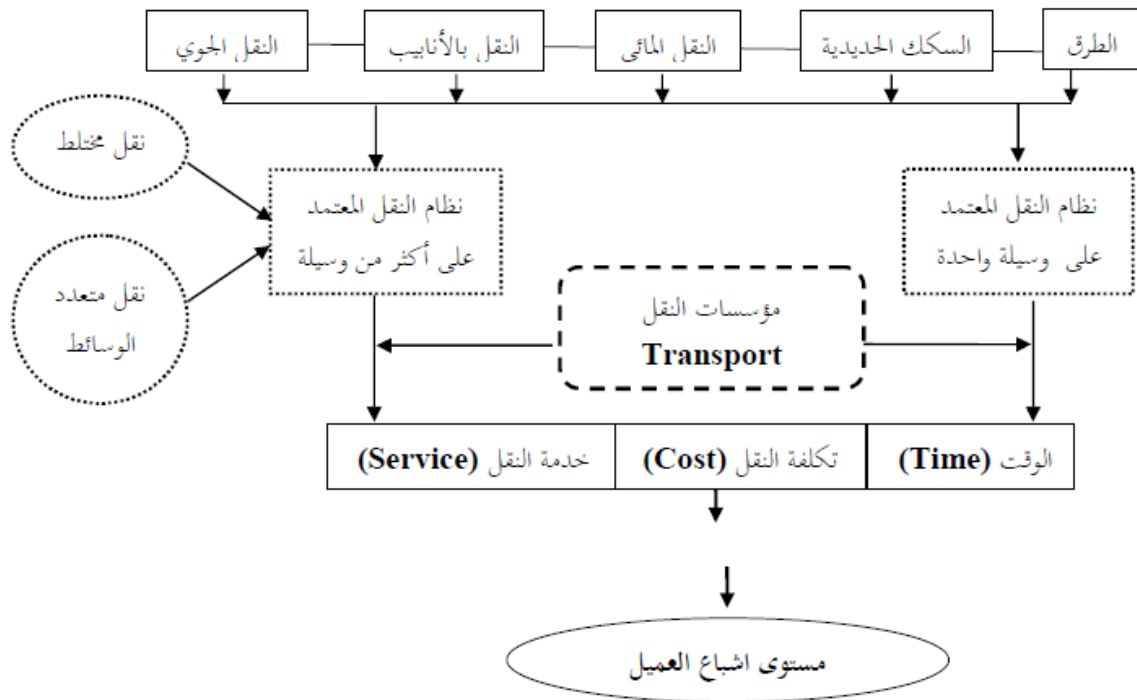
الطرق

السكك الحديدية

النقل المائى

النقل بالأنابيب

النقل الجوي

نقل مختلط

نقل متعدد الوسائط

نظام النقل المعتمد على أكثر من وسيلة

نظام النقل المعتمد على وسيلة واحدة

مؤسسات النقل
Transport

الوقت (Time)

تكلفة النقل (Cost)

خدمة النقل (Service)

مستوى اشباع العميل